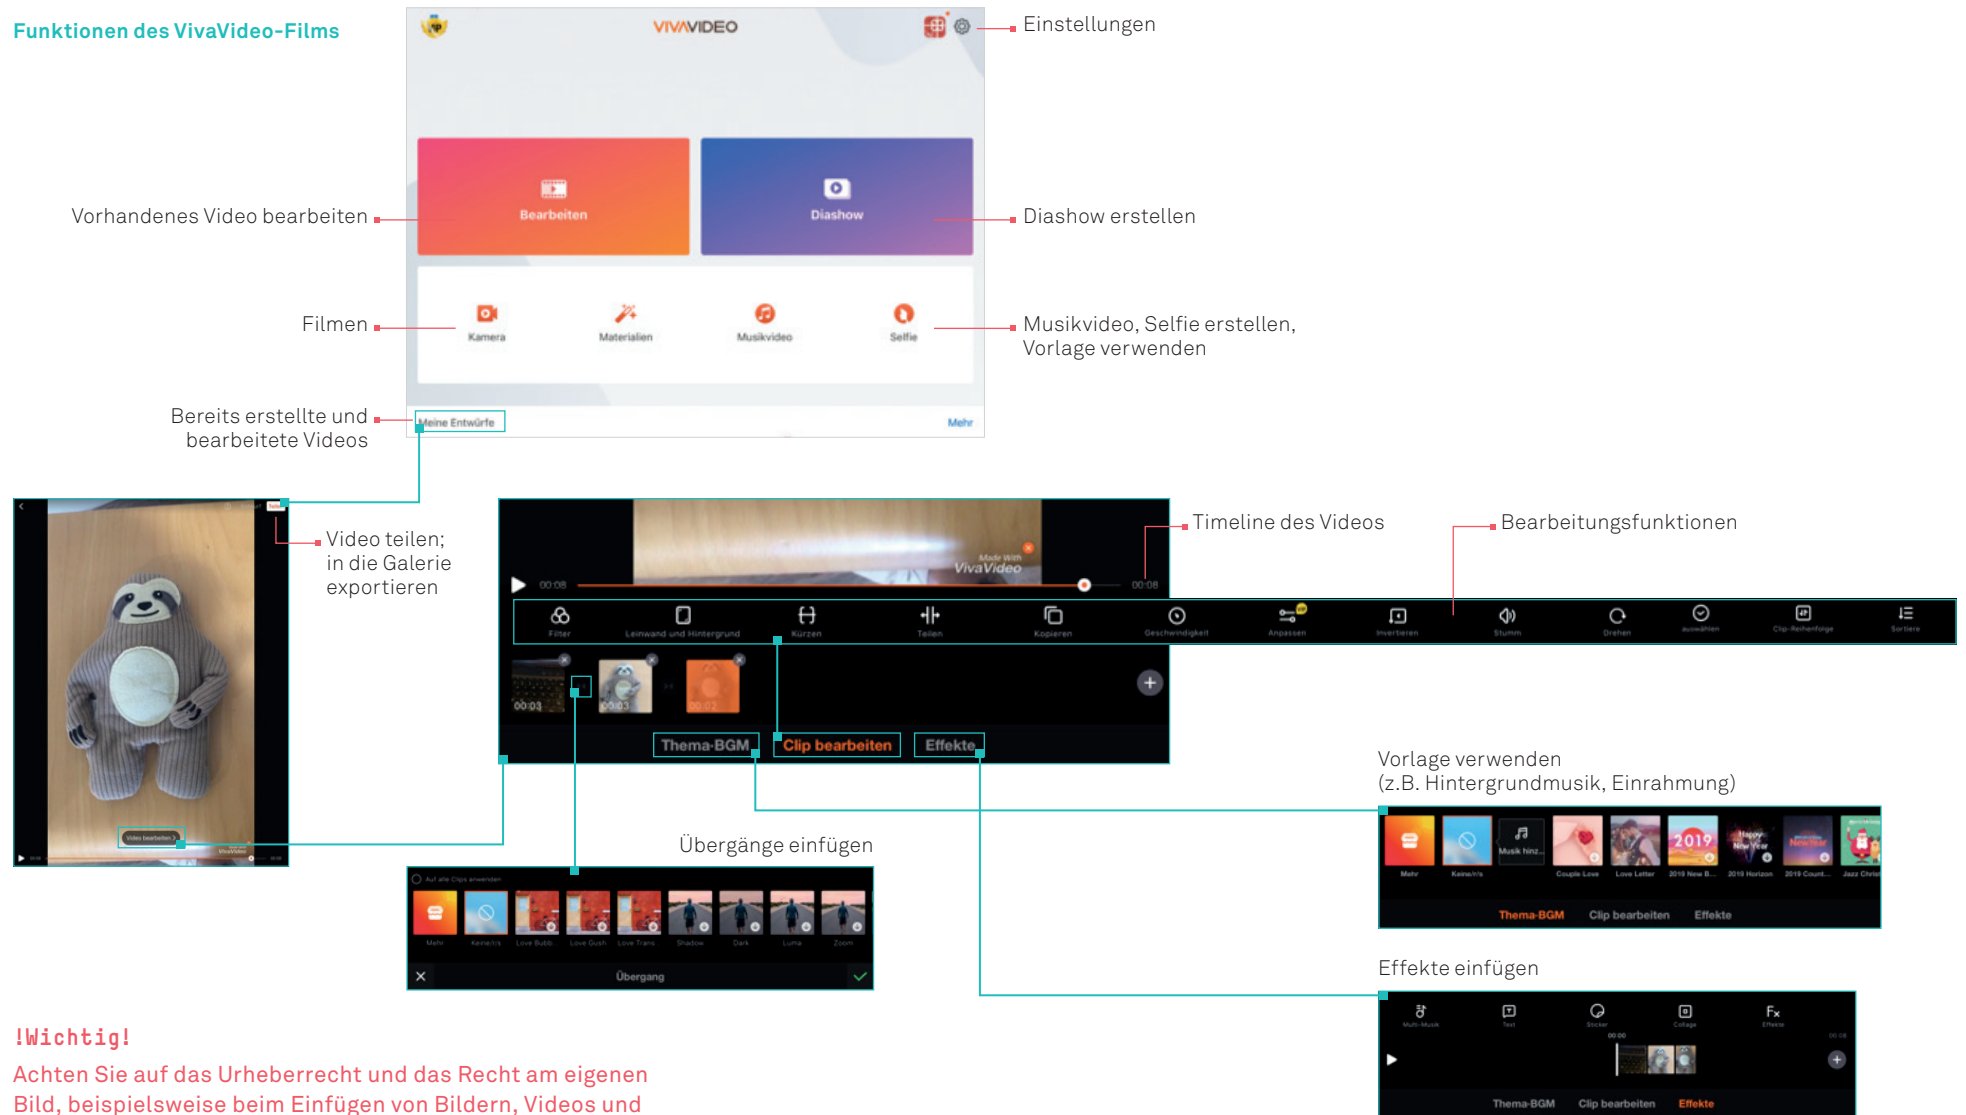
Funktionen des VivaVideo-Films

VIVAVIDEO

Einstellungen

Vorhandenes Video bearbeiten

Bearbeiten

Diashow

Diashow erstellen

Filmen

Kamera

Materialien

Musikvideo

Selfie

Musikvideo, Selfie erstellen, Vorlage verwenden

Bereits erstellte und bearbeitete Videos

Meine Entwürfe

Mehr

Video teilen; in die Galerie exportieren

Timeline des Videos

Bearbeitungsfunktionen

00:08

00:08

Filter

Leinwand und Hintergrund

Kürzen

Teilen

Kopieren

Geschwindigkeit

Anpassen

Invertieren

Stumm

Drehen

auswählen

Clip-Reihenfolge

Sortiere

00:03

00:03

00:02

Thema-BGM

Clip bearbeiten

Effekte

Vorlage verwenden (z.B. Hintergrundmusik, Einrahmung)

Übergänge einfügen

Mehr

Keine/r/s

Musik hinz...

Couple Love

Love Letter

2019 New B...

2019 Horizon

2019 Count...

Jazz Christ

Thema-BGM

Clip bearbeiten

Effekte

Auf alle Clips anwenden

Mehr

Keine/r/s

Love Bubb..

Love Gush

Love Trans

Shadow

Dark

Luma

Zoom

Übergang

Effekte einfügen

Multi-Musik

Text

Sticker

Collage

Effekte

Thema-BGM

Clip bearbeiten

Effekte

!Wichtig!

Achten Sie auf das Urheberrecht und das Recht am eigenen Bild, beispielsweise beim Einfügen von Bildern, Videos und